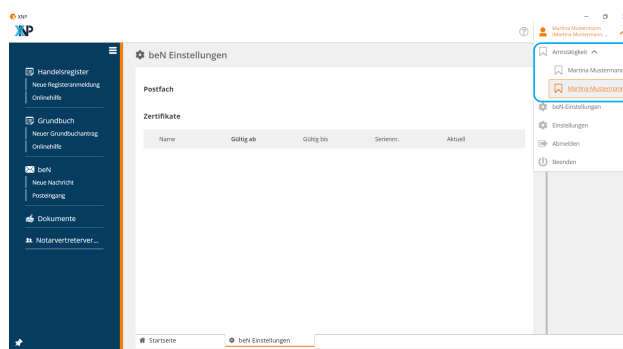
XNP

XNP

Handelsregister
Neue Registeranmeldung
Onlinehilfe

Grundbuch
Neuer Grundbuchantrag
Onlinehilfe

beN
Neue Nachricht
Posteingang

Dokumente

Notarvertreterver...

beN Einstellungen

Postfach

Zertifikate

| Name | Gültig ab | Gültig bis | Seriennr. | Aktuell |
|---|---|---|---|---|

Startseite

beN Einstellungen

?

Martina Mustermann
(Martina Mustermann, ...

Amtstätigkeit

Martina Mustermann

Martina Mustermann

beN-Einstellungen

Einstellungen

Abmelden

Beenden